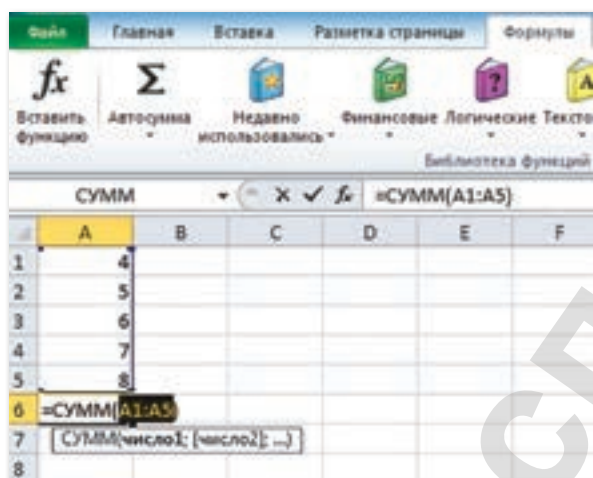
Файл | Главная | Вставка | Разметка страницы | Формулы

$fx$ Вставить функцию | $\Sigma$ Автосумма | Недавно использовались | Финансовые | Логические | Тексто

Библиотека функций

СУММ | × ✓ $f_x$ | =СУММ(A1:A5)

|   | A | B | C | D | E | F |
|---|---|---|---|---|---|---|
| 1 | 4 | | | | | |
| 2 | 5 | | | | | |
| 3 | 6 | | | | | |
| 4 | 7 | | | | | |
| 5 | 8 | | | | | |
| 6 | =СУММ(A1:A5) | | | | | |
| 7 | СУММ(число1; [число2]; ...) | | | | | |
| 8 | | | | | | |